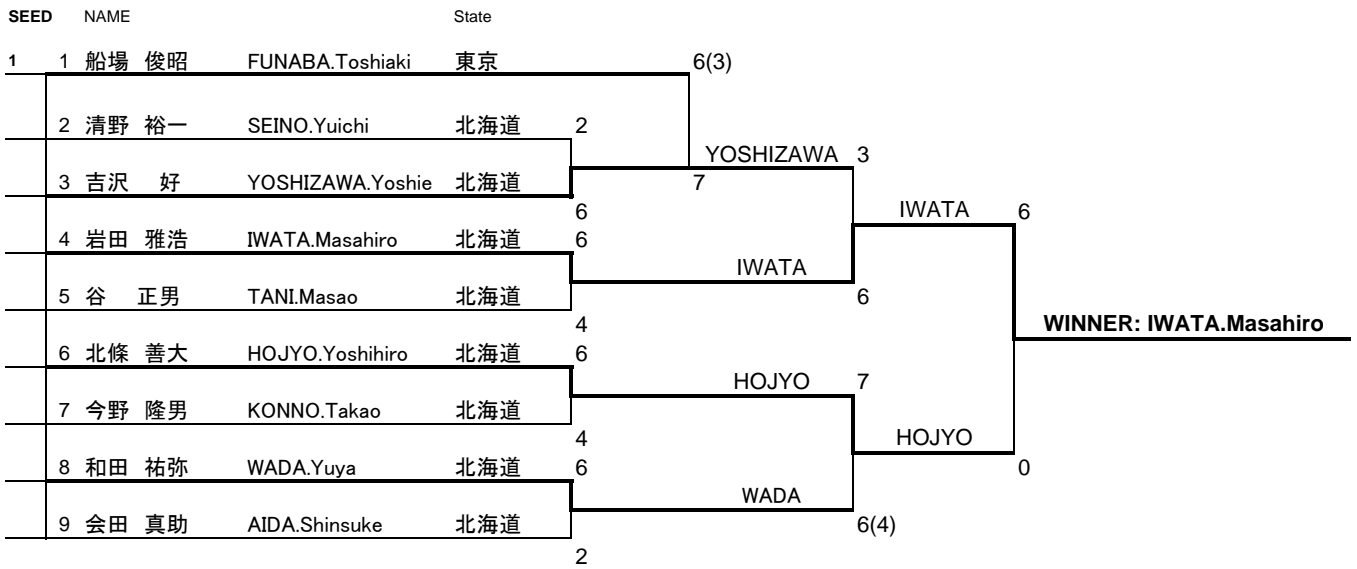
SEED NAME State

1 1 船場 俊昭 FUNABA.Toshiaki 東京 6(3)

2 清野 裕一 SEINO.Yuichi 北海道 2

YOSHIZAWA 3

3 吉沢 好 YOSHIZAWA.Yoshie 北海道 7

6

IWATA 6

4 岩田 雅浩 IWATA.Masahiro 北海道 6

IWATA

5 谷 正男 TANI.Masao 北海道 6

4

WINNER: IWATA.Masahiro

6 北條 善大 HOJYO.Yoshihiro 北海道 6

HOJYO 7

7 今野 隆男 KONNO.Takao 北海道

4

HOJYO

8 和田 祐弥 WADA.Yuya 北海道 6

0

WADA

9 会田 真助 AIDA.Shinsuke 北海道 6(4)

2